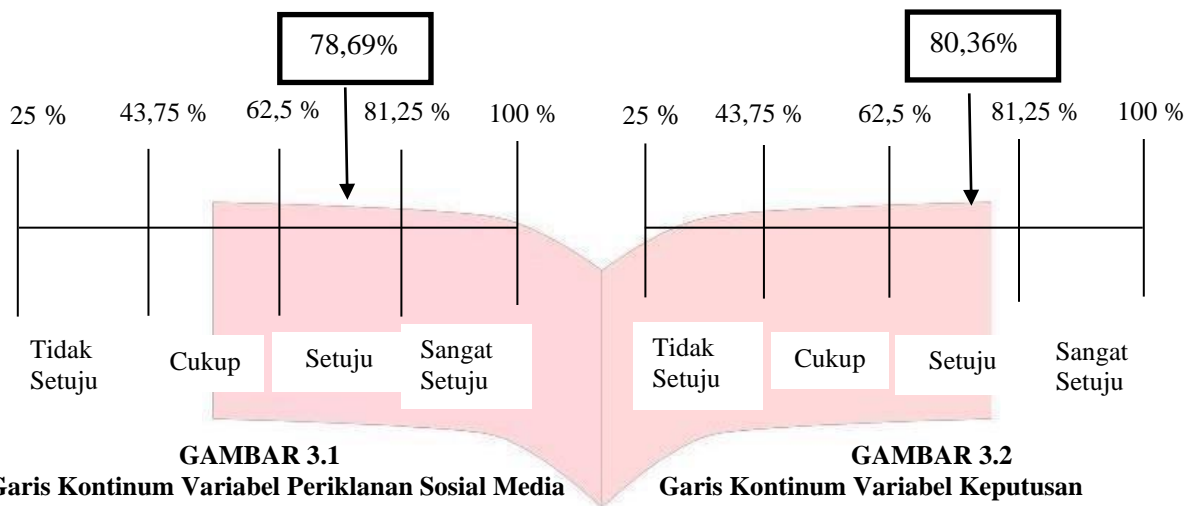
78,69%

25 %

43,75 %

62,5 %

81,25 %

100 %

Tidak Setuju

Cukup

Setuju

Sangat Setuju

GAMBAR 3.1
Garis Kontinum Variabel Periklanan Sosial Media

80,36%

25 %

43,75 %

62,5 %

81,25 %

100 %

Tidak Setuju

Cukup

Setuju

Sangat Setuju

GAMBAR 3.2
Garis Kontinum Variabel Keputusan